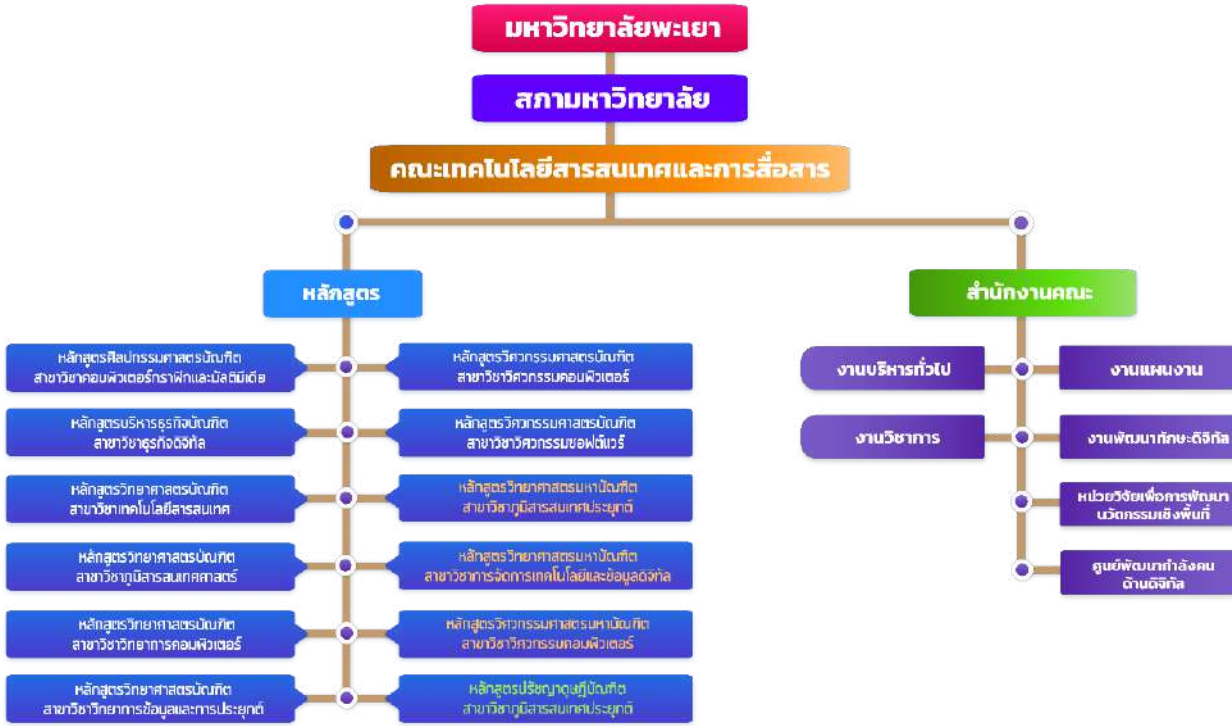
มหาวิทยาลัยพะเยา

สภามหาวิทยาลัย

คณะเทคโนโลยีสารสนเทศและการสื่อสาร

หลักสูตร

หลักสูตรศิลปกรรมศาสตรบัณฑิต สาขาวิชาคอมพิวเตอร์กราฟิกและมัลติมีเดีย

หลักสูตรวิศวกรรมศาสตรบัณฑิต สาขาวิชาวิศวกรรมคอมพิวเตอร์

หลักสูตรบริหารธุรกิจบัณฑิต สาขาวิชาธุรกิจดิจิทัล

หลักสูตรวิศวกรรมศาสตรบัณฑิต สาขาวิชาวิศวกรรมซอฟต์แวร์

หลักสูตรวิทยาศาสตรบัณฑิต สาขาวิชาเทคโนโลยีสารสนเทศ

หลักสูตรวิทยาศาสตรมหาบัณฑิต สาขาวิชาภูมิสารสนเทศประยุกต์

หลักสูตรวิทยาศาสตรบัณฑิต สาขาวิชาภูมิสารสนเทศศาสตร์

หลักสูตรวิทยาศาสตรมหาบัณฑิต สาขาวิชาการจัดการเทคโนโลยีและข้อมูลดิจิทัล

หลักสูตรวิทยาศาสตรบัณฑิต สาขาวิชาวิทยาการคอมพิวเตอร์

หลักสูตรวิศวกรรมศาสตรมหาบัณฑิต สาขาวิชาวิศวกรรมคอมพิวเตอร์

หลักสูตรวิทยาศาสตรบัณฑิต สาขาวิชาวิทยาการข้อมูลและการประยุกต์

หลักสูตรปรัชญาดุษฎีบัณฑิต สาขาวิชาภูมิสารสนเทศประยุกต์

สำนักงานคณะ

งานบริหารทั่วไป

งานแผนงาน

งานวิชาการ

งานพัฒนาทักษะดิจิทัล

หน่วยวิจัยเพื่อการพัฒนานวัตกรรมเชิงพื้นที่

ศูนย์พัฒนากำลังคนด้านดิจิทัล